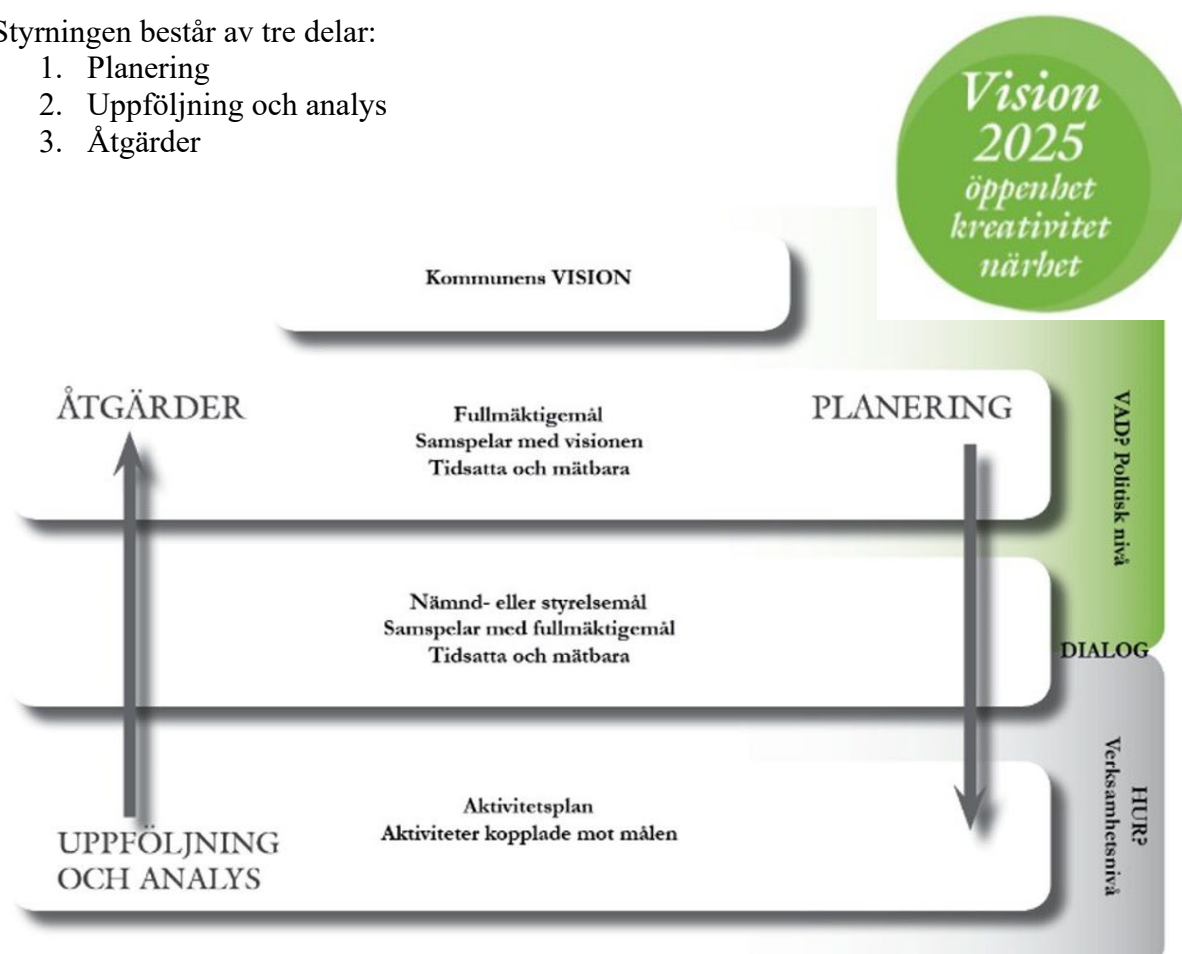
Styrningen består av tre delar:
1. Planering
2. Uppföljning och analys
3. Åtgärder

Vision 2025 öppenhet kreativitet närhet

Kommunens VISION

ÅTGÄRDER

Fullmäktigemål
Samspelar med visionen
Tidsatta och mätbara

PLANERING

VAD? Politisk nivå

Nämnd- eller styrelsemål
Samspelar med fullmäktigemål
Tidsatta och mätbara

DIALOG

Aktivitetsplan
Aktiviteter kopplade mot målen

HUR? Verksamhetsnivå

UPPFÖLJNING OCH ANALYS